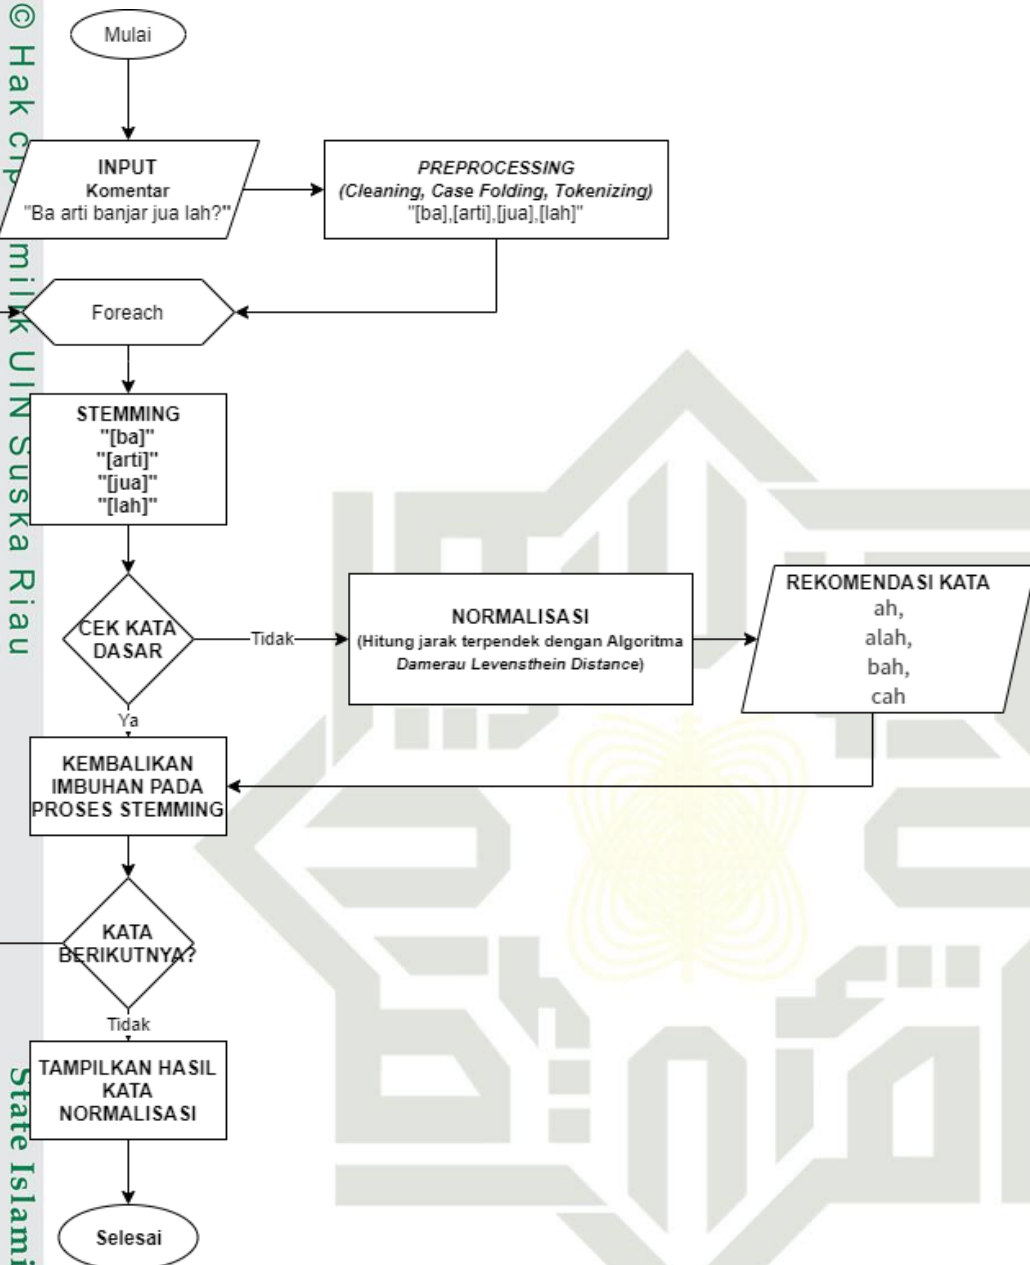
© Hak cipta milik UIN Suska Riau

State Islami

Mulai

INPUT
Komentar
"Ba arti banjar jua lah?"

*PREPROCESSING*
*(Cleaning, Case Folding, Tokenizing)*
"[ba],[arti],[jua],[lah]"

Foreach

STEMMING
"[ba]"
"[arti]"
"[jua]"
"[lah]"

CEK KATA DASAR

Tidak

NORMALISASI
(Hitung jarak terpendek dengan Algoritma *Damerau Levensthein Distance*)

REKOMENDASI KATA
ah,
alah,
bah,
cah

Ya

KEMBALIKAN IMBUHAN PADA PROSES STEMMING

KATA BERIKUTNYA?

Tidak

TAMPILKAN HASIL KATA NORMALISASI

Selesai